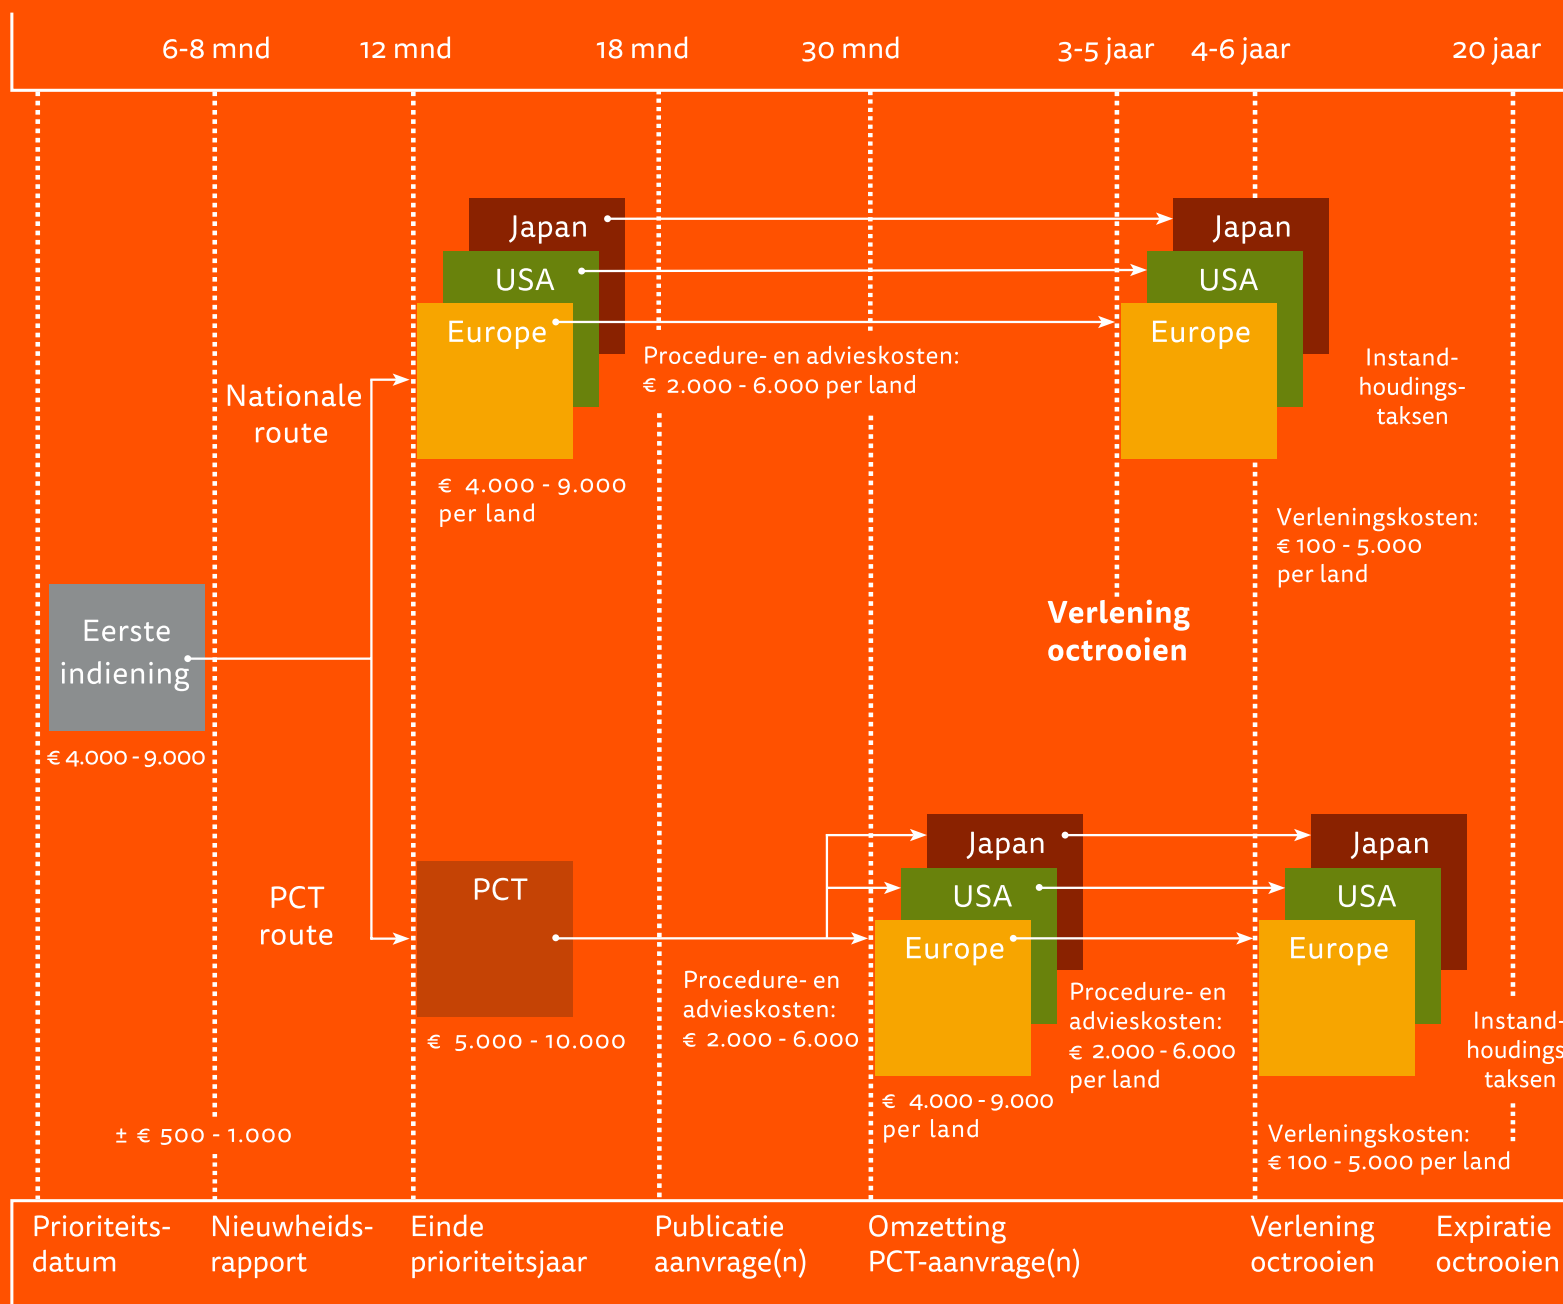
6-8 mnd 12 mnd 18 mnd 30 mnd 3-5 jaar 4-6 jaar 20 jaar

Japan
USA
Europe

Nationale route

Procedure- en advieskosten: € 2.000 - 6.000 per land

Japan
USA
Europe

Instand-houdings-taksen

€ 4.000 - 9.000 per land

Verleningskosten: € 100 - 5.000 per land

Eerste indiening

€ 4.000 - 9.000

Verlening octrooien

Japan
USA
Europe

Japan
USA
Europe

PCT route

PCT

€ 5.000 - 10.000

Procedure- en advieskosten: € 2.000 - 6.000

Procedure- en advieskosten: € 2.000 - 6.000 per land

Instand-houdings-taksen

€ 4.000 - 9.000 per land

± € 500 - 1.000

Verleningskosten: € 100 - 5.000 per land

Prioriteits-datum

Nieuwheids-rapport

Einde prioriteitsjaar

Publicatie aanvrage(n)

Omzetting PCT-aanvrage(n)

Verlening octrooien

Expiratie octrooien